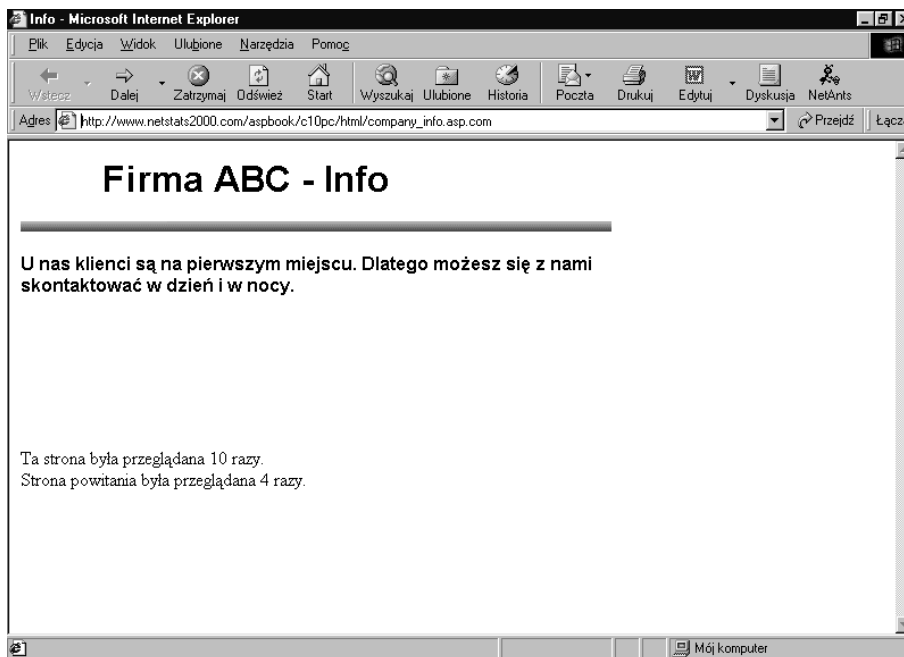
Info - Microsoft Internet Explorer

Plik Edycja Widok Ulubione Narzędzia Pomoc

Wstecz Dalej Zatrzymaj Odśwież Start Wyszukaj Ulubione Historia Poczta Drukuj Edytuj Dyskusja NetAnts

Adres http://www.netstats2000.com/aspbook/c10pc/html/company_info.asp.com Przejdź Łącz

Firma ABC - Info

U nas klienci są na pierwszym miejscu. Dlatego możesz się z nami skontaktować w dzień i w nocy.

Ta strona była przeglądana 10 razy.
Strona powitania była przeglądana 4 razy.

Mój komputer